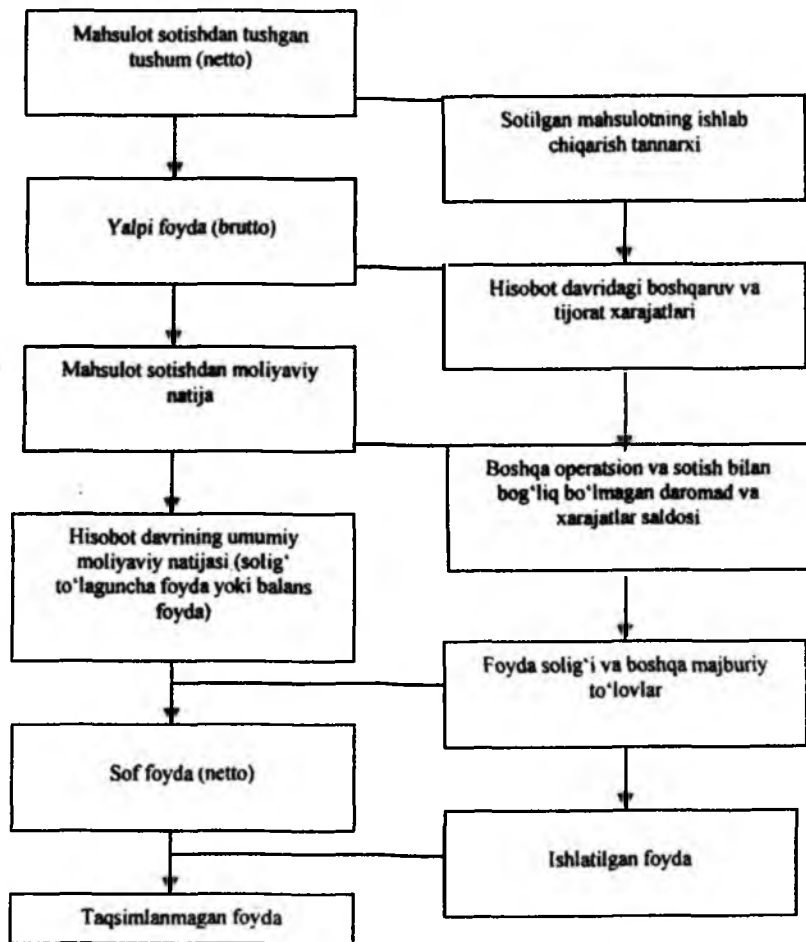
Mahsulot sotishdan tushgan tushum (netto)

Sotilgan mahsulotning ishlab chiqarish tannarxi

Yalpi foyda (brutto)

Hisobot davridagi boshqaruv va tijorat xarajatlari

Mahsulot sotishdan moliyaviy natija

Boshqa operatsion va sotish bilan bog'liq bo'lmagan daromad va xarajatlar saldosi

Hisobot davrining umumiy moliyaviy natijasi (solig' to'laguncha foyda yoki balans foyda)

Foyda solig'i va boshqa majburiy to'lovlar

Sof foyda (netto)

Ishlatilgan foyda

Taqsimlanmagan foyda